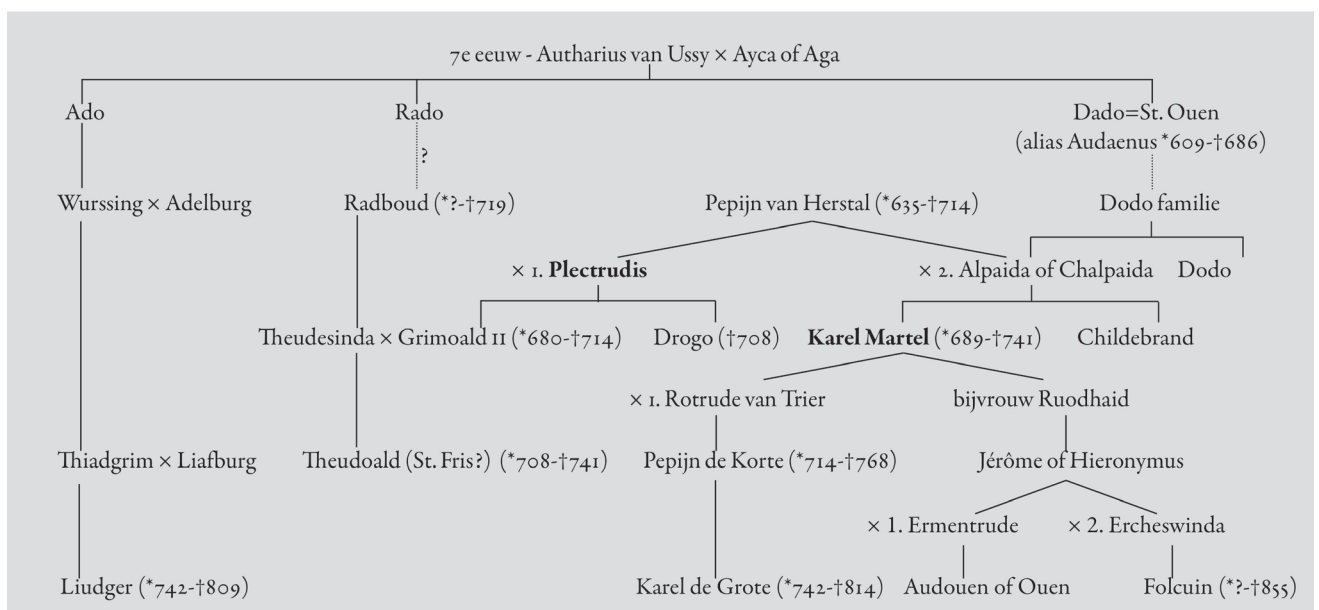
7e eeuw - Autharius van Ussy × Ayca of Aga

Ado

Rado

Dado=St. Ouen (alias Audaenus *609-†686)

?

Wurssing × Adelburg

Radboud (*?-†719)

Pepijn van Herstal (*635-†714)

Dodo familie

× 1. **Plectrudis**

× 2. Alpaida of Chalpaida

Dodo

Theudesinda × Grimoald II (*680-†714)

Drogo (†708)

**Karel Martel** (*689-†741)

Childebrand

× 1. Rotrude van Trier

bijvrouw Ruodhaid

Thiadgrim × Liafburg

Theudoald (St. Fris?) (*708-†741)

Pepijn de Korte (*714-†768)

Jérôme of Hieronymus

× 1. Ermentrude

× 2. Ercheswinda

Liudger (*742-†809)

Karel de Grote (*742-†814)

Audouen of Ouen

Folcuin (*?-†855)